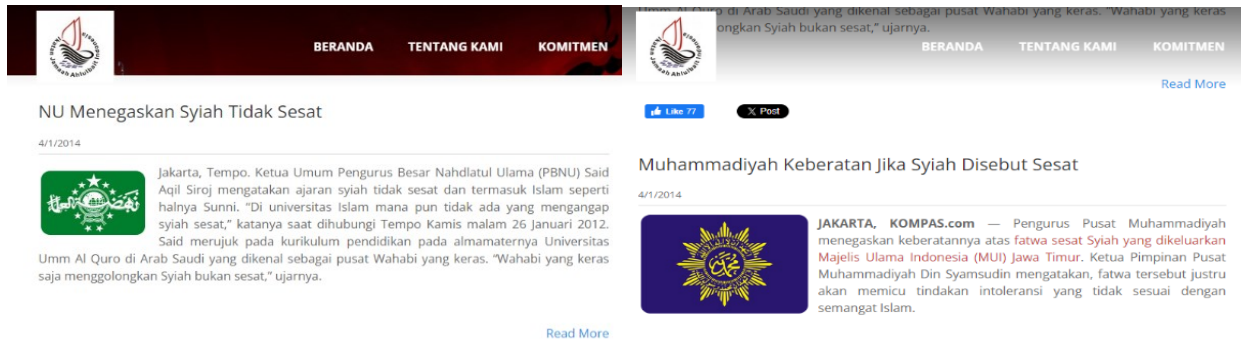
BERANDA TENTANG KAMI KOMITMEN

NU Menegaskan Syiah Tidak Sesat

4/1/2014

Jakarta, Tempo. Ketua Umum Pengurus Besar Nahdlatul Ulama (PBNU) Said Aqil Siroj mengatakan ajaran syiah tidak sesat dan termasuk Islam seperti halnya Sunni. "Di universitas Islam mana pun tidak ada yang mengangap syiah sesat," katanya saat dihubungi Tempo Kamis malam 26 Januari 2012. Said merujuk pada kurikulum pendidikan pada almamaternya Universitas Umm Al Quro di Arab Saudi yang dikenal sebagai pusat Wahabi yang keras. "Wahabi yang keras saja menggolongkan Syiah bukan sesat," ujarnya.

Read More

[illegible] Al Quro di Arab Saudi yang dikenal sebagai pusat Wahabi yang keras. "Wahabi yang keras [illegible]olongkan Syiah bukan sesat," ujarnya.

BERANDA TENTANG KAMI KOMITMEN

Read More

Like 77

X Post

Muhammadiyah Keberatan Jika Syiah Disebut Sesat

4/1/2014

JAKARTA, KOMPAS.com — Pengurus Pusat Muhammadiyah menegaskan keberatannya atas fatwa sesat Syiah yang dikeluarkan Majelis Ulama Indonesia (MUI) Jawa Timur. Ketua Pimpinan Pusat Muhammadiyah Din Syamsudin mengatakan, fatwa tersebut justru akan memicu tindakan intoleransi yang tidak sesuai dengan semangat Islam.